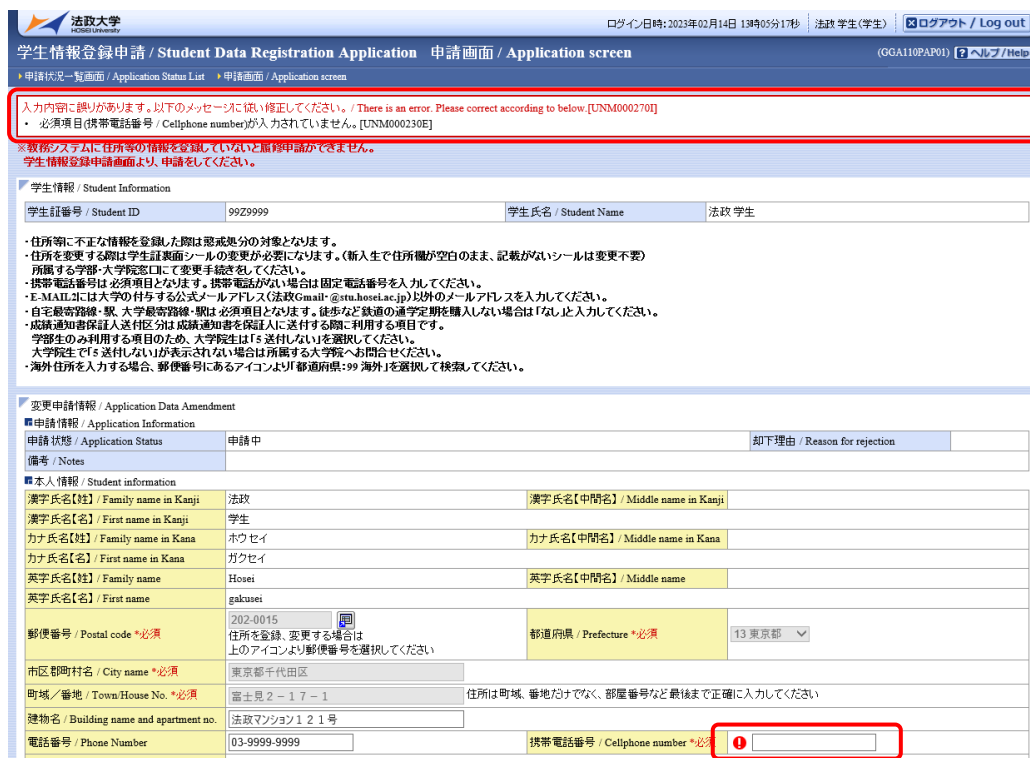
法政大学 HOSEI University

ログイン日時:2023年02月14日 13時05分17秒 法政 学生(学生) ログアウト / Log out

学生情報登録申請 / Student Data Registration Application 申請画面 / Application screen

(GGA110PAP01) ヘルプ / Help

申請状況一覧画面 / Application Status List ▸申請画面 / Application screen

入力内容に誤りがあります。以下のメッセージに従い修正してください。/ There is an error. Please correct according to below.[UNM000270I]

• 必須項目(携帯電話番号 / Cellphone number)が入力されていません。[UNM000230E]

※教務システムに住所等の情報を登録していないと履修申請ができません。
学生情報登録申請画面より、申請をしてください。

学生情報 / Student Information

| 学生証番号 / Student ID | 99Z9999 | 学生氏名 / Student Name | 法政 学生 |
|---|---|---|---|

・住所等に不正な情報を登録した際は懲戒処分の対象となります。
・住所を変更する際は学生証裏面シールの変更が必要になります。(新入生で住所欄が空白のまま、記載がないシールは変更不要)
所属する学部・大学院窓口にて変更手続きをしてください。
・携帯電話番号は必須項目となります。携帯電話がない場合は固定電話番号を入力してください。
・E-MAILには大学の付与する公式メールアドレス(法政Gmail・@stu.hosei.ac.jp)以外のメールアドレスを入力してください。
・自宅最寄路線・駅、大学最寄路線・駅は必須項目となります。徒歩など鉄道の通学定期を購入しない場合は「なし」と入力してください。
・成績通知書保証人送付区分は成績通知書を保証人に送付する際に利用する項目です。
学部生のみ利用する項目のため、大学院生は「5 送付しない」を選択してください。
大学院生で「5 送付しない」が表示されない場合は所属する大学院へお問合せください。
・海外住所を入力する場合、郵便番号にあるアイコンより「都道府県:99 海外」を選択して検索してください。

変更申請情報 / Application Data Amendment
申請情報 / Application Information

| 申請状態 / Application Status | 申請中 | 却下理由 / Reason for rejection | |
|---|---|---|---|
| 備考 / Notes | | | |

本人情報 / Student information

| 漢字氏名【姓】/ Family name in Kanji | 法政 | 漢字氏名【中間名】/ Middle name in Kanji | |
|---|---|---|---|
| 漢字氏名【名】/ First name in Kanji | 学生 | | |
| カナ氏名【姓】/ Family name in Kana | ホウセイ | カナ氏名【中間名】/ Middle name in Kana | |
| カナ氏名【名】/ First name in Kana | ガクセイ | | |
| 英字氏名【姓】/ Family name | Hosei | 英字氏名【中間名】/ Middle name | |
| 英字氏名【名】/ First name | gakusei | | |
| 郵便番号 / Postal code *必須 | 202-0015 住所を登録、変更する場合は上のアイコンより郵便番号を選択してください | 都道府県 / Prefecture *必須 | 13 東京都 |
| 市区郡町村名 / City name *必須 | 東京都千代田区 | | |
| 町域/番地 / Town/House No. *必須 | 富士見2-17-1 | 住所は町域、番地だけでなく、部屋番号など最後まで正確に入力してください | |
| 建物名 / Building name and apartment no. | 法政マンション121号 | | |
| 電話番号 / Phone Number | 03-9999-9999 | 携帯電話番号 / Cellphone number *必須 | |